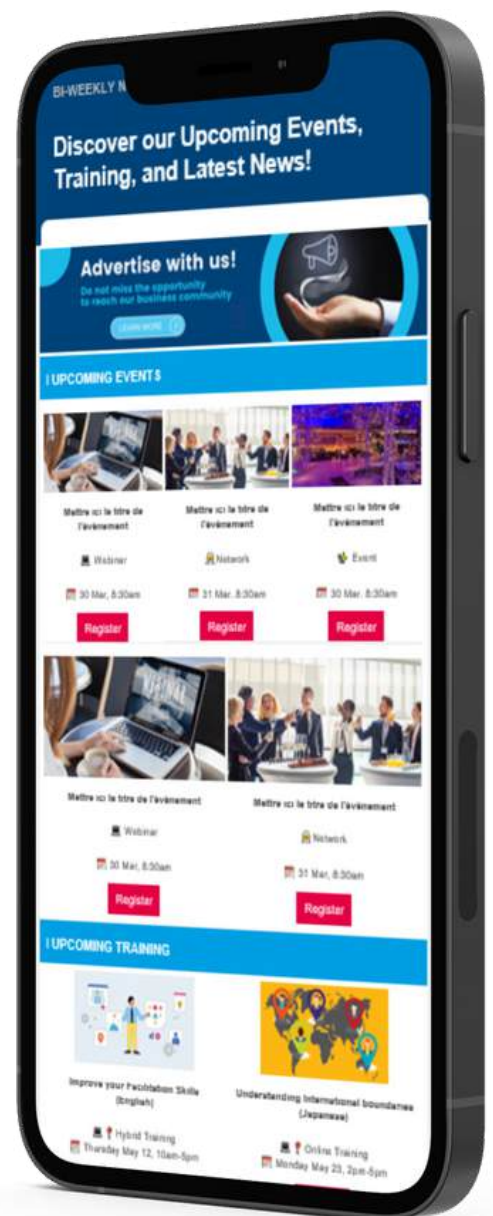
BI-WEEKLY N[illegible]

Discover our Upcoming Events, Training, and Latest News!

Advertise with us!

Do not miss the opportunity to reach our business community

LEARN MORE

| UPCOMING EVENTS

Mettre ici le titre de l'événement

Webinar

30 Mar, 8:30am

Register

Mettre ici le titre de l'événement

Network

31 Mar, 8:30am

Register

Mettre ici le titre de l'événement

Event

30 Mar, 8:30am

Register

Mettre ici le titre de l'événement

Webinar

30 Mar, 8:30am

Register

Mettre ici le titre de l'événement

Network

31 Mar, 8:30am

Register

| UPCOMING TRAINING

Improve your Facilitation Skills (English)

Hybrid Training

Thursday May 12, 10am-5pm

Understanding International boundaries (Japanese)

Online Training

Monday May 23, 2pm-5pm